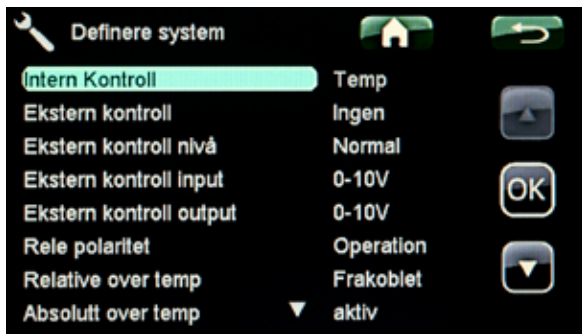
Definere system

Intern Kontroll Temp
Ekstern kontroll Ingen
Ekstern kontroll nivå Normal
Ekstern kontroll input 0-10V
Ekstern kontroll output 0-10V
Rele polaritet Operation
Relative over temp Frakoblet
Absolutt over temp aktiv

OK